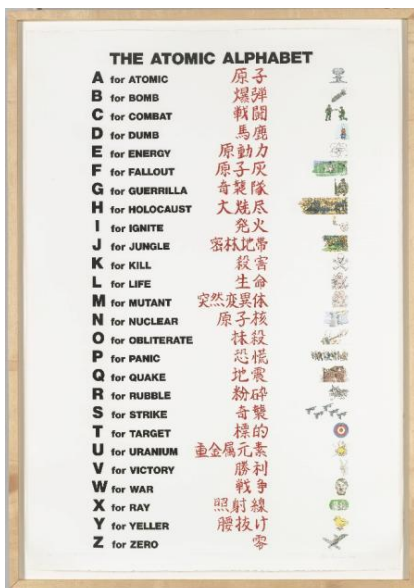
THE ATOMIC ALPHABET

A for ATOMIC 原子
B for BOMB 爆弾
C for COMBAT 戦闘
D for DUMB 馬鹿
E for ENERGY 原動力
F for FALLOUT 原子灰
G for GUERRILLA 奇襲隊
H for HOLOCAUST 大焼尽
I for IGNITE 発火
J for JUNGLE 密林地帯
K for KILL 殺害
L for LIFE 生命
M for MUTANT 突然変異体
N for NUCLEAR 原子核
O for OBLITERATE 抹殺
P for PANIC 恐慌
Q for QUAKE 地震
R for RUBBLE 粉砕
S for STRIKE 奇襲
T for TARGET 標的
U for URANIUM 重金属元素
V for VICTORY 勝利
W for WAR 戦争
X for RAY 照射線
Y for YELLER 腰抜け
Z for ZERO 零